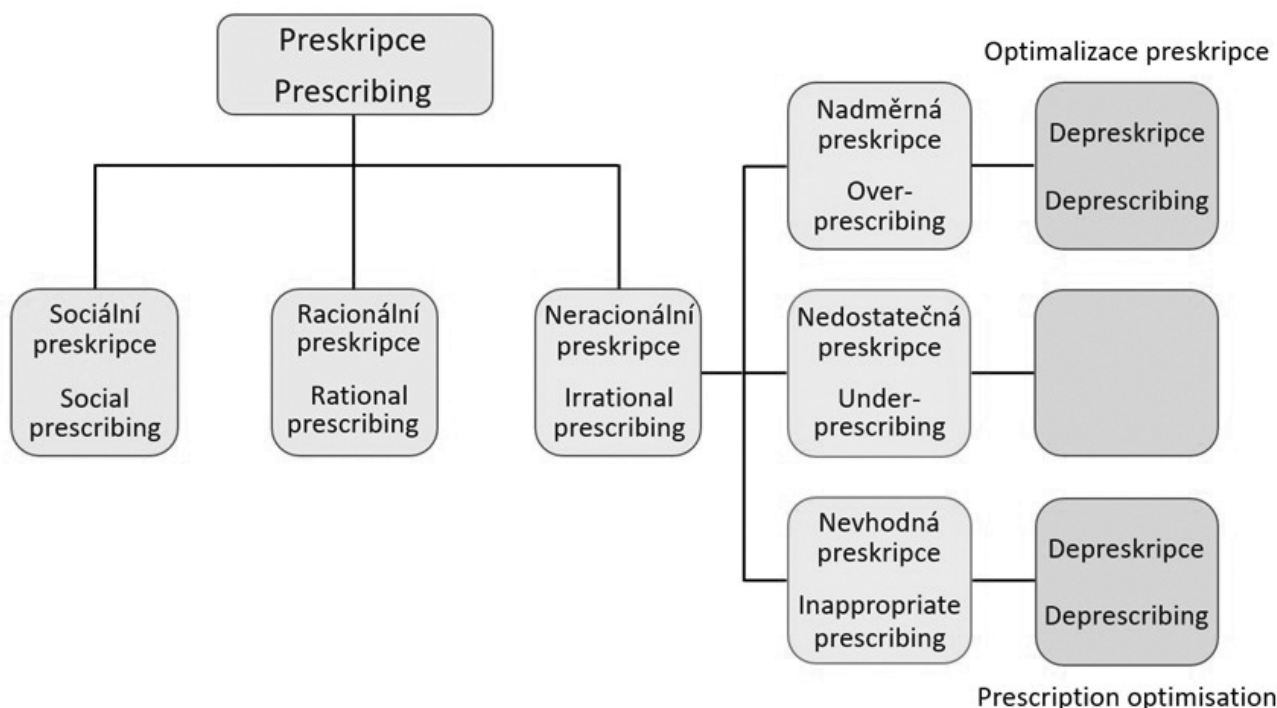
Preskripce
Prescribing

Optimalizace preskripce

Sociální preskripce
Social prescribing

Racionální preskripce
Rational prescribing

Neracionální preskripce
Irrational prescribing

Nadměrná preskripce
Over-prescribing

Depreskripce
Deprescribing

Nedostatečná preskripce
Under-prescribing

Nevhodná preskripce
Inappropriate prescribing

Depreskripce
Deprescribing

Prescription optimisation